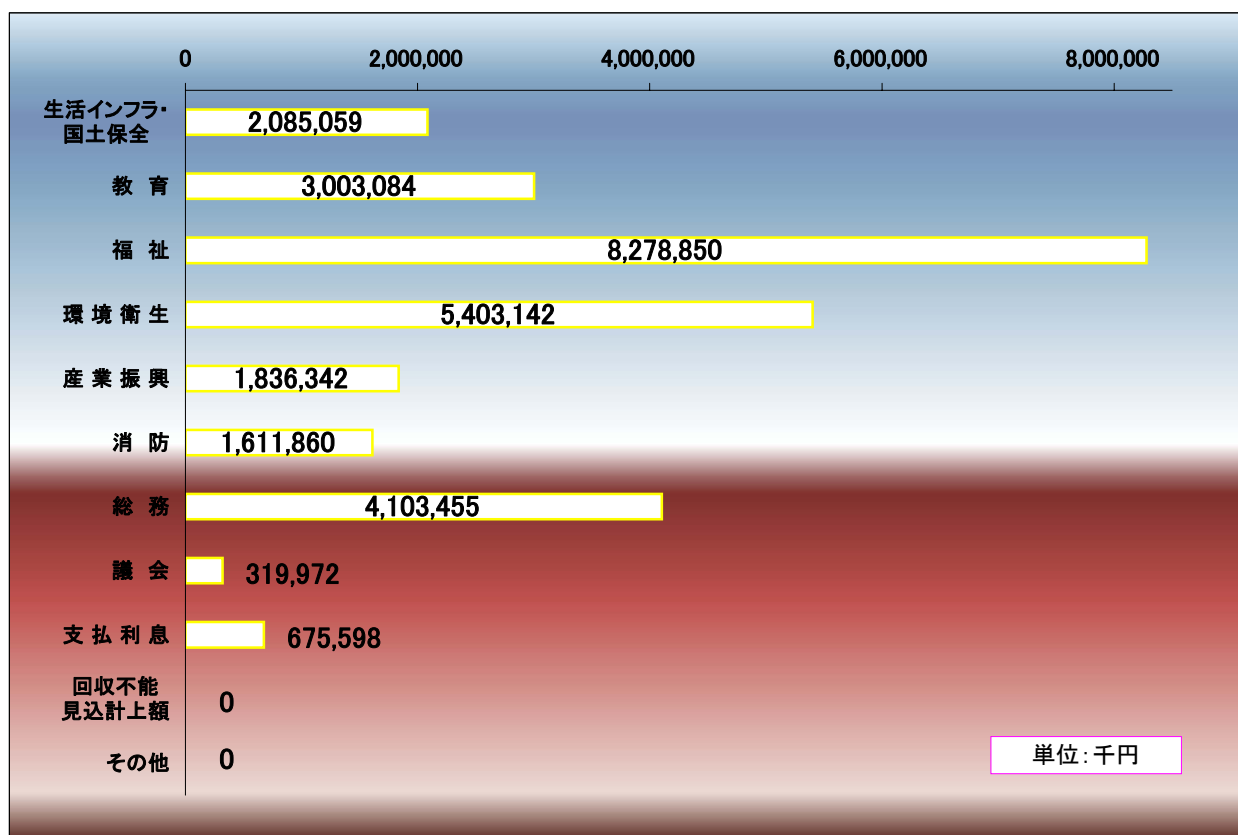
0 2,000,000 4,000,000 6,000,000 8,000,000

生活インフラ・国土保全 2,085,059
教育 3,003,084
福祉 8,278,850
環境衛生 5,403,142
産業振興 1,836,342
消防 1,611,860
総務 4,103,455
議会 319,972
支払利息 675,598
回収不能見込計上額 0
その他 0

単位:千円